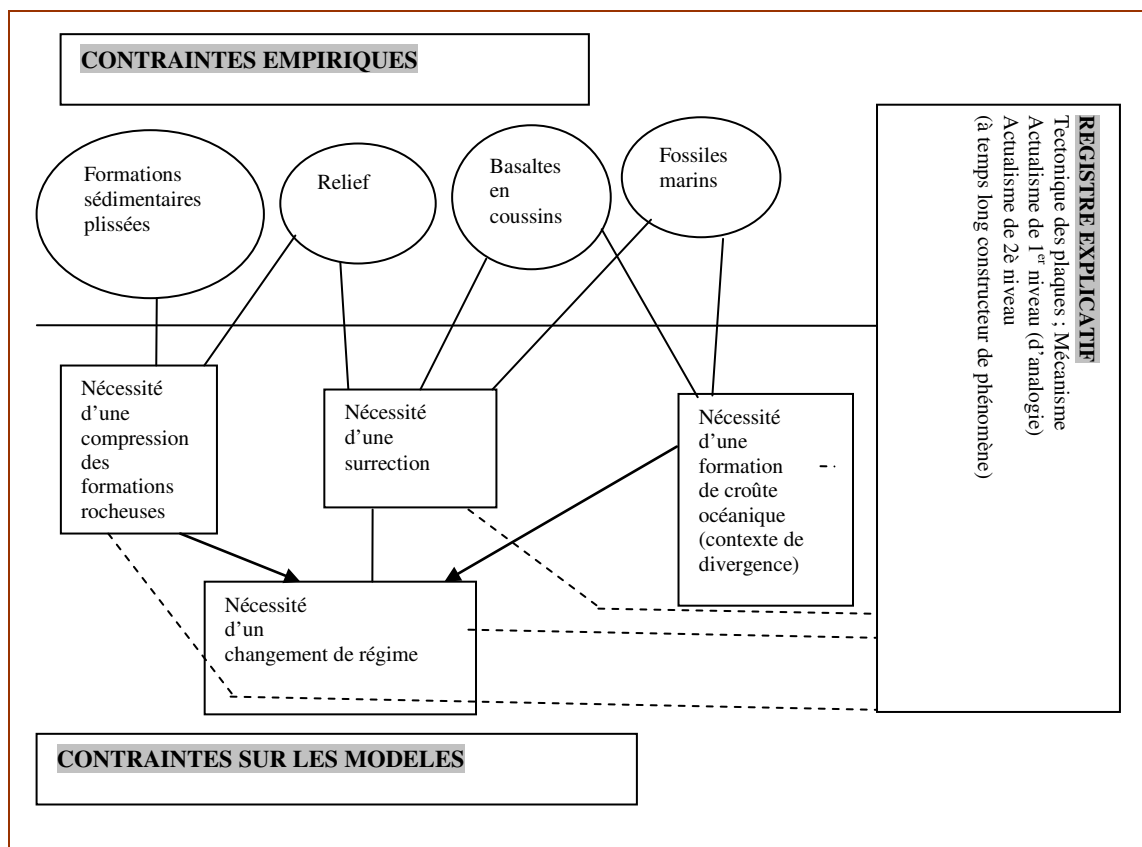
CONTRAINTES EMPIRIQUES

Formations sédimentaires plissées

Relief

Basaltes en coussins

Fossiles marins

REGISTRE EXPLICATIF
Tectonique des plaques ; Mécanisme
Actualisme de 1$^{er}$ niveau (d'analogie)
Actualisme de 2è niveau
(à temps long constructeur de phénomène)

Nécessité d'une compression des formations rocheuses

Nécessité d'une surrection

Nécessité d'une formation de croûte océanique (contexte de divergence)

Nécessité d'un changement de régime

CONTRAINTES SUR LES MODELES